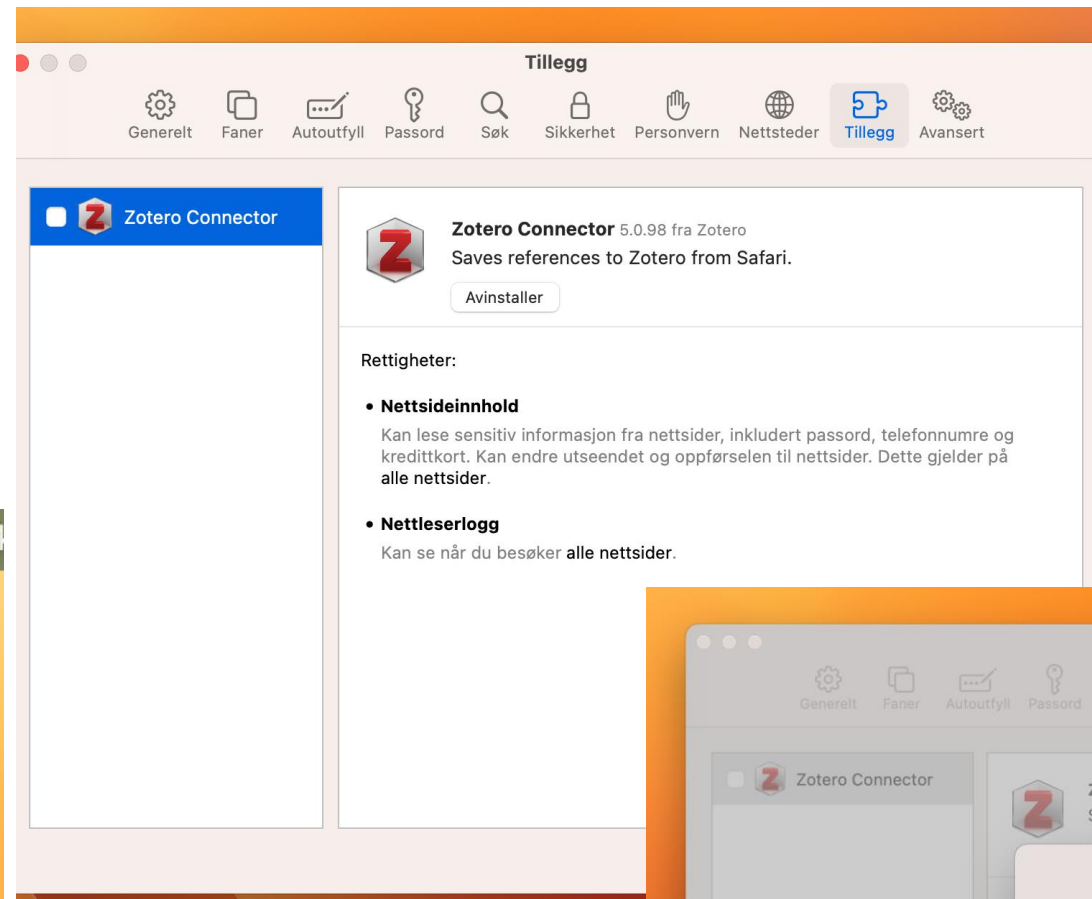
Tillegg

Generelt Faner Autoutfyll Passord Søk Sikkerhet Personvern Nettsteder Tillegg Avansert

Zotero Connector

Zotero Connector 5.0.98 fra Zotero
Saves references to Zotero from Safari.
Avinstaller

Rettigheter:

• Nettsideinnhold
Kan lese sensitiv informasjon fra nettsider, inkludert passord, telefonnumre og kredittkort. Kan endre utseendet og oppførselen til nettsider. Dette gjelder på alle nettsider.

• Nettleserlogg
Kan se når du besøker alle nettsider.

Generelt Faner Autoutfyll Passord

Zotero Connector